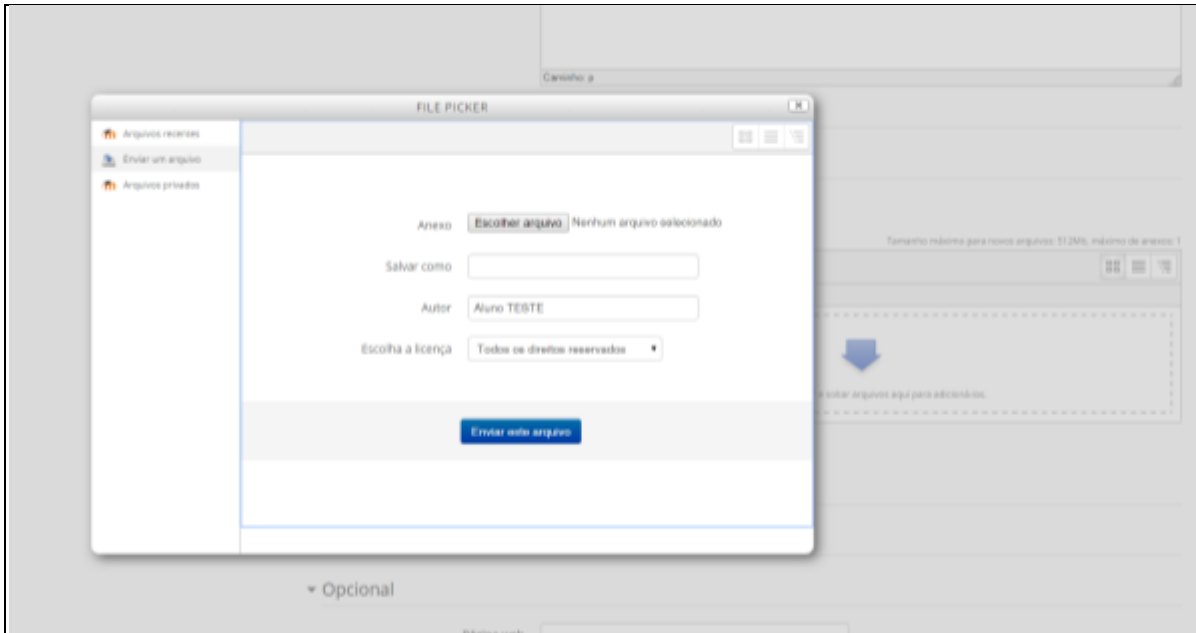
Caminho: p

FILE PICKER

Arquivos recentes
Enviar um arquivo
Arquivos privados

Anexo Escolher arquivo Nenhum arquivo selecionado

Salvar como

Autor Aluno TESTE

Escolha a licença Todos os direitos reservados

Enviar este arquivo

Tamanho máximo para novos arquivos: 512Mb, máximo de anexos: 1

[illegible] soltar arquivos aqui para adicioná-los.

Opcional

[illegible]